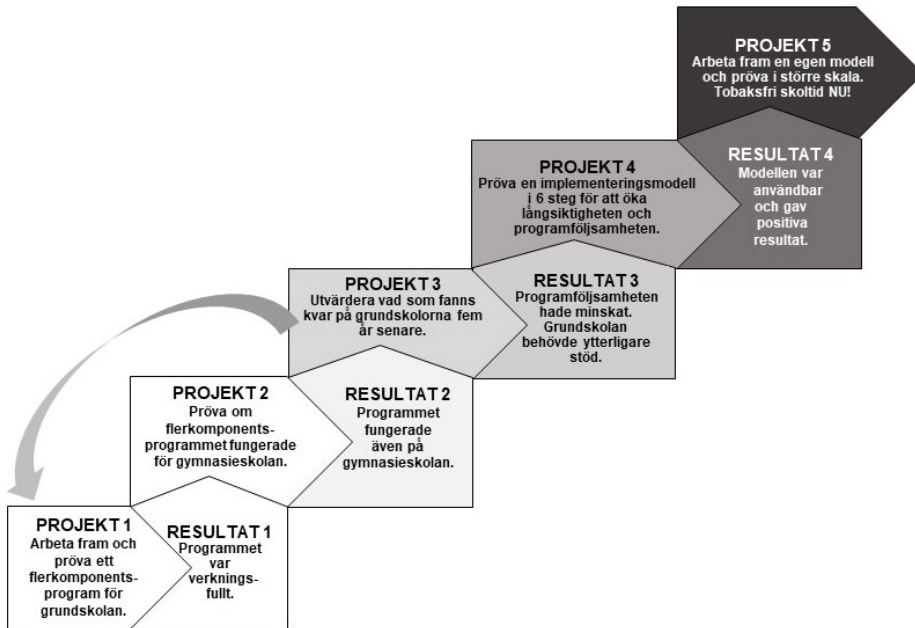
PROJEKT 5
Arbeta fram en egen modell och pröva i större skala. Tobaksfri skoltid NU!

PROJEKT 4
Pröva en implementeringsmodell i 6 steg för att öka långsiktigheten och programföljsamheten.

RESULTAT 4
Modellen var användbar och gav positiva resultat.

PROJEKT 3
Utvärdera vad som fanns kvar på grundskolorna fem år senare.

RESULTAT 3
Programföljsamheten hade minskat. Grundskolan behövde ytterligare stöd.

PROJEKT 2
Pröva om flerkomponentsprogrammet fungerade för gymnasieskolan.

RESULTAT 2
Programmet fungerade även på gymnasieskolan.

PROJEKT 1
Arbeta fram och pröva ett flerkomponentsprogram för grundskolan.

RESULTAT 1
Programmet var verkningsfullt.